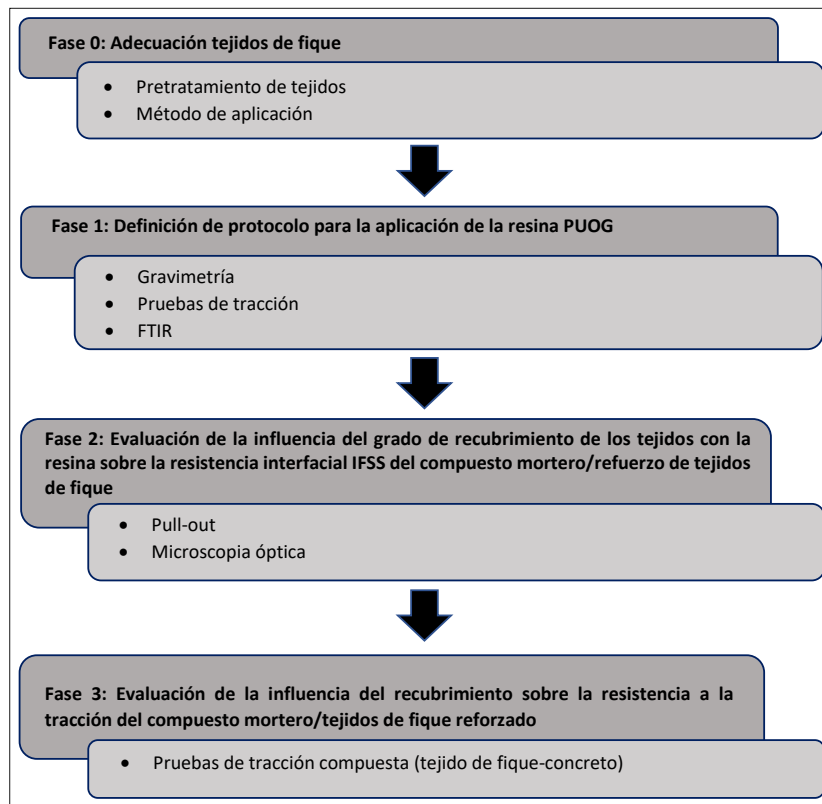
Fase 0: Adecuación tejidos de fique

- Pretratamiento de tejidos
- Método de aplicación

Fase 1: Definición de protocolo para la aplicación de la resina PUOG

- Gravimetría
- Pruebas de tracción
- FTIR

Fase 2: Evaluación de la influencia del grado de recubrimiento de los tejidos con la resina sobre la resistencia interfacial IFSS del compuesto mortero/refuerzo de tejidos de fique

- Pull-out
- Microscopia óptica

Fase 3: Evaluación de la influencia del recubrimiento sobre la resistencia a la tracción del compuesto mortero/tejidos de fique reforzado

- Pruebas de tracción compuesta (tejido de fique-concreto)